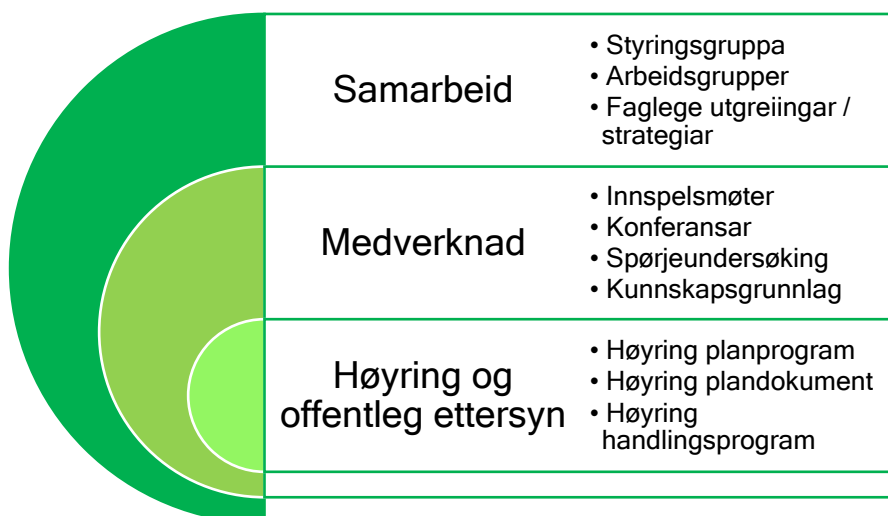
Samarbeid

- Styringsgruppa
- Arbeidsgrupper
- Faglege utgreiingar / strategiar

Medverknad

- Innspelsmøter
- Konferansar
- Spørjeundersøking
- Kunnskapsgrunnlag

Høyring og offentleg ettersyn

- Høyring planprogram
- Høyring plandokument
- Høyring handlingsprogram